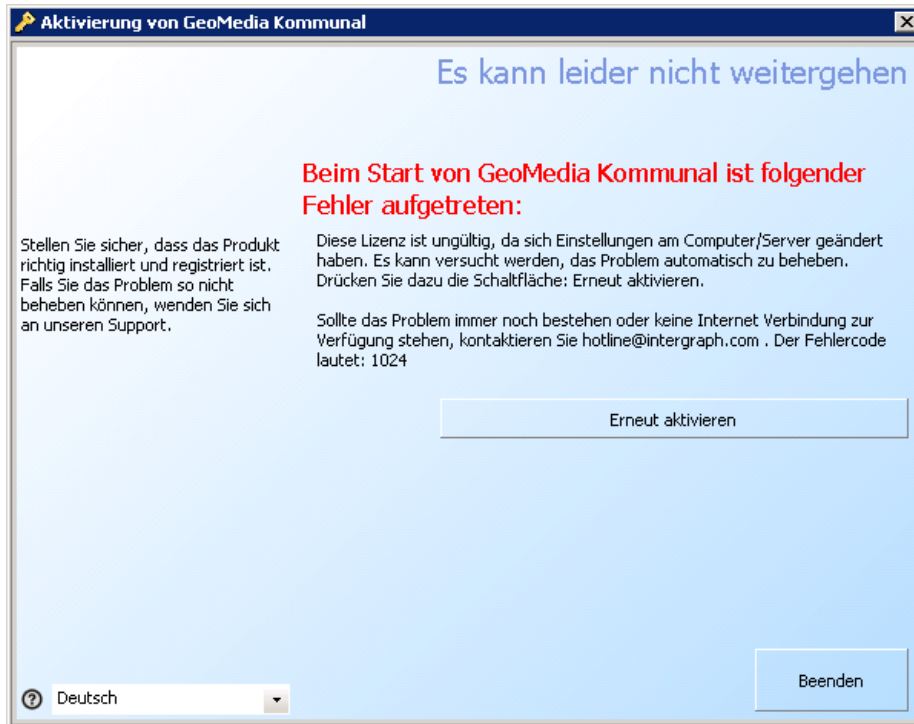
Aktivierung von GeoMedia Kommunal

Es kann leider nicht weitergehen

Stellen Sie sicher, dass das Produkt richtig installiert und registriert ist. Falls Sie das Problem so nicht beheben können, wenden Sie sich an unseren Support.

Beim Start von GeoMedia Kommunal ist folgender Fehler aufgetreten:

Diese Lizenz ist ungültig, da sich Einstellungen am Computer/Server geändert haben. Es kann versucht werden, das Problem automatisch zu beheben. Drücken Sie dazu die Schaltfläche: Erneut aktivieren.

Sollte das Problem immer noch bestehen oder keine Internet Verbindung zur Verfügung stehen, kontaktieren Sie hotline@intergraph.com . Der Fehlercode lautet: 1024

Erneut aktivieren

Deutsch

Beenden